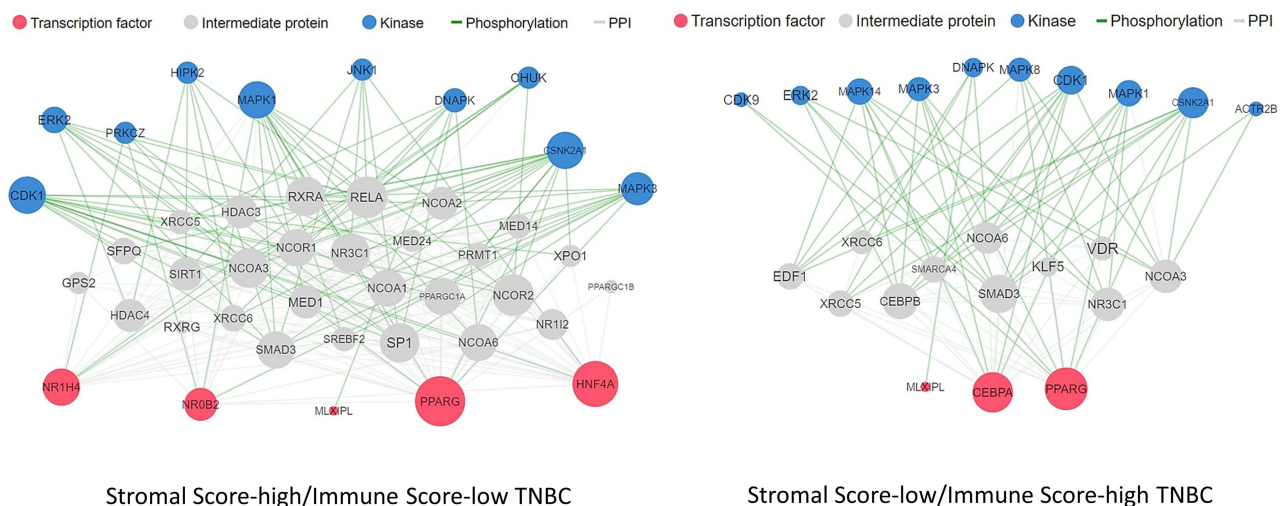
Transcription factor Intermediate protein Kinase Phosphorylation PPI

HIPK2 MAPK1 JNK1 DNAPK CHUK ERK2 PRKCZ CSNK2A1 CDK1 MAPK3 RXRA RELA NCOA2 XRCC5 HDAC3 MED14 SFPQ NCOR1 NR3C1 MED24 PRMT1 XPO1 GPS2 SIRT1 NCOA3 NCOA1 PPARGC1A NCOR2 PPARGC1B HDAC4 RXRG XRCC6 MED1 NR1I2 SMAD3 SREBF2 SP1 NCOA6 NR1H4 NR0B2 MLXIPL PPARG HNF4A

Stromal Score-high/Immune Score-low TNBC

Transcription factor Intermediate protein Kinase Phosphorylation PPI

DNAPK MAPK8 CDK1 MAPK1 CSNK2A1 ACTR2B CDK9 ERK2 MAPK14 MAPK3 XRCC6 NCOA6 VDR EDF1 SMARCA4 KLF5 NCOA3 XRCC5 CEBPB SMAD3 NR3C1 MLXIPL CEBPA PPARG

Stromal Score-low/Immune Score-high TNBC